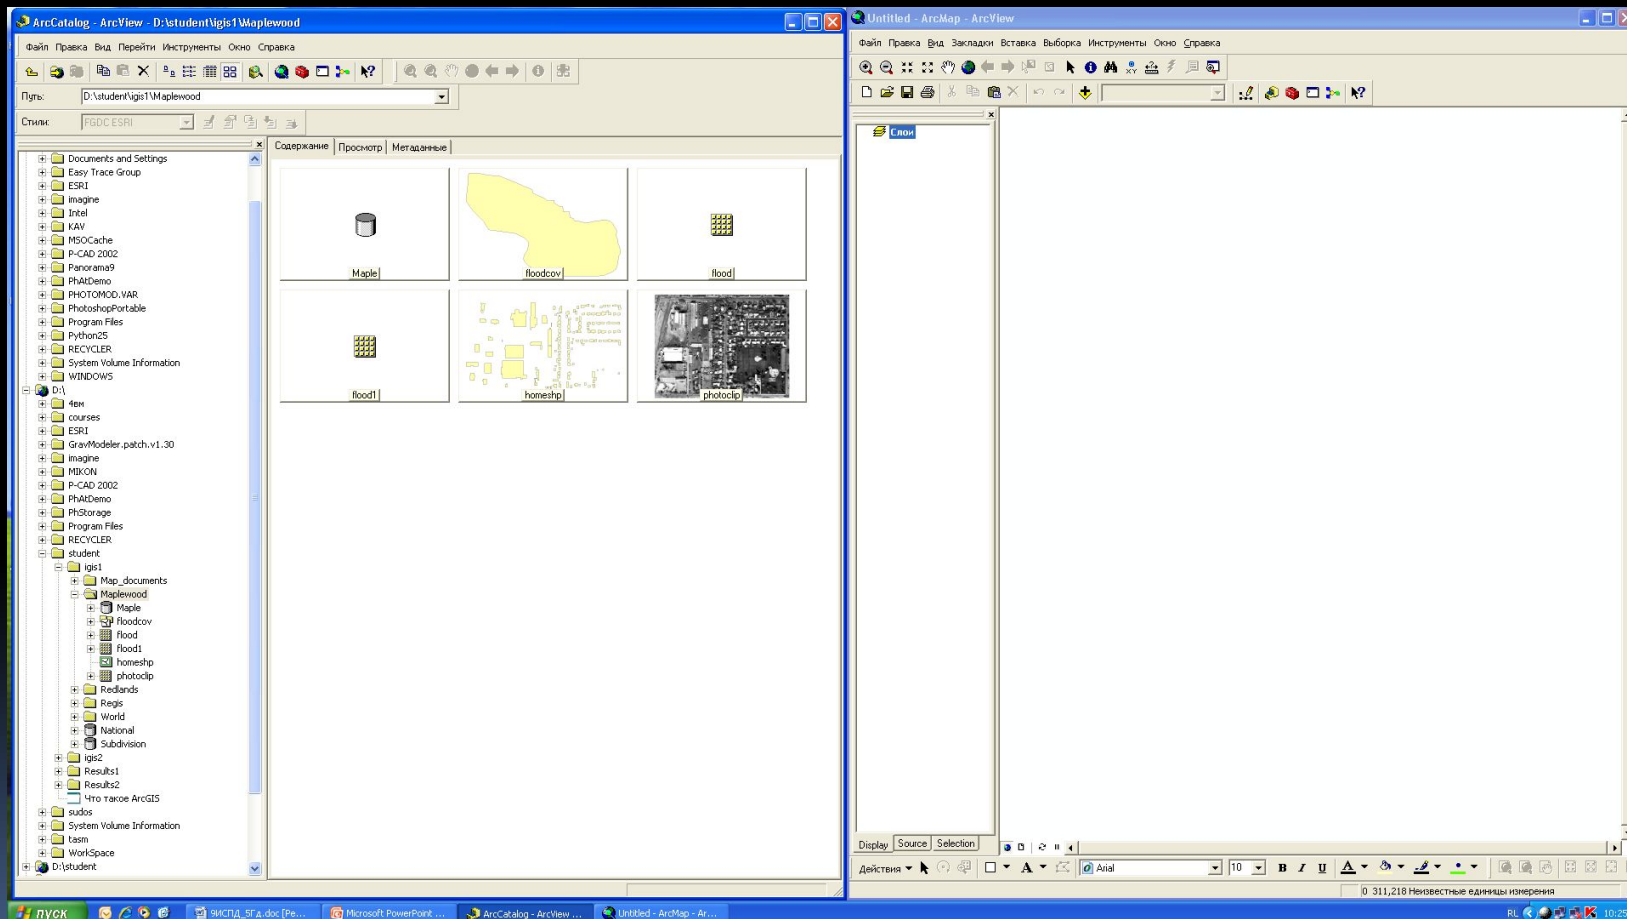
ArcCatalog - ArcView - D:\student\igis1\Maplewood

Файл Правка Вид Перейти Инструменты Окно Справка

Путь: D:\student\igis1\Maplewood

Стили: FGDC ESRI

Documents and Settings
Easy Trace Group
ESRI
imagine
Intel
KAV
MSOCache
P-CAD 2002
Panorama9
PhAtDemo
PHOTOMOD.VAR
PhotoshopPortable
Program Files
Python25
RECYCLER
System Volume Information
WINDOWS
D:\
4ем
courses
ESRI
GravModeler.patch.v1.30
imagine
MIKON
P-CAD 2002
PhAtDemo
PhStorage
Program Files
RECYCLER
student
igis1
Map_documents
Maplewood
Maple
floodcov
flood
flood1
homeshp
photoclip
Redlands
Regis
World
National
Subdivision
igis2
Results1
Results2
Что такое ArcGIS
sudos
System Volume Information
tasm
WorkSpace
D:\student

Содержание | Просмотр | Метаданные

Maple
floodcov
flood
flood1
homeshp
photoclip

Untitled - ArcMap - ArcView

Файл Правка Вид Закладки Вставка Выборка Инструменты Окно Справка

Слои

Display | Source | Selection

Действия
Arial
10
B I U A

0 311,218 Неизвестные единицы измерения

пуск
9ИСПД_5Гд.doc [Ре...
Microsoft PowerPoint ...
ArcCatalog - ArcView ...
Untitled - ArcMap - Ar...
RL
10:25